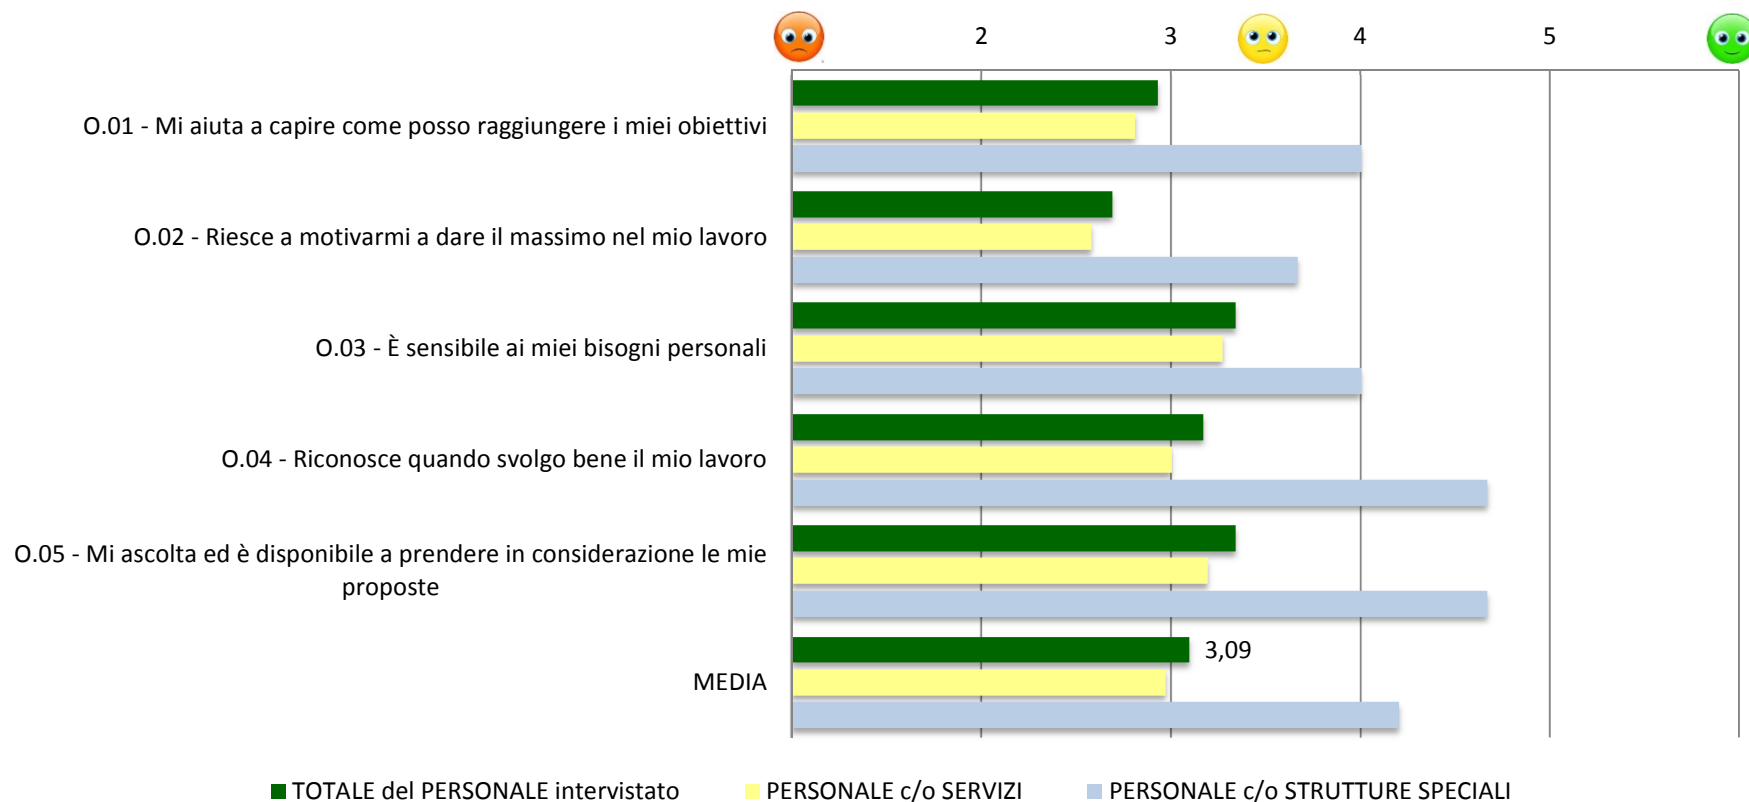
2 3 4 5

O.01 - Mi aiuta a capire come posso raggiungere i miei obiettivi

O.02 - Riesce a motivarmi a dare il massimo nel mio lavoro

O.03 - È sensibile ai miei bisogni personali

O.04 - Riconosce quando svolgo bene il mio lavoro

O.05 - Mi ascolta ed è disponibile a prendere in considerazione le mie proposte

MEDIA

3,09

TOTALE del PERSONALE intervistato PERSONALE c/o SERVIZI PERSONALE c/o STRUTTURE SPECIALI